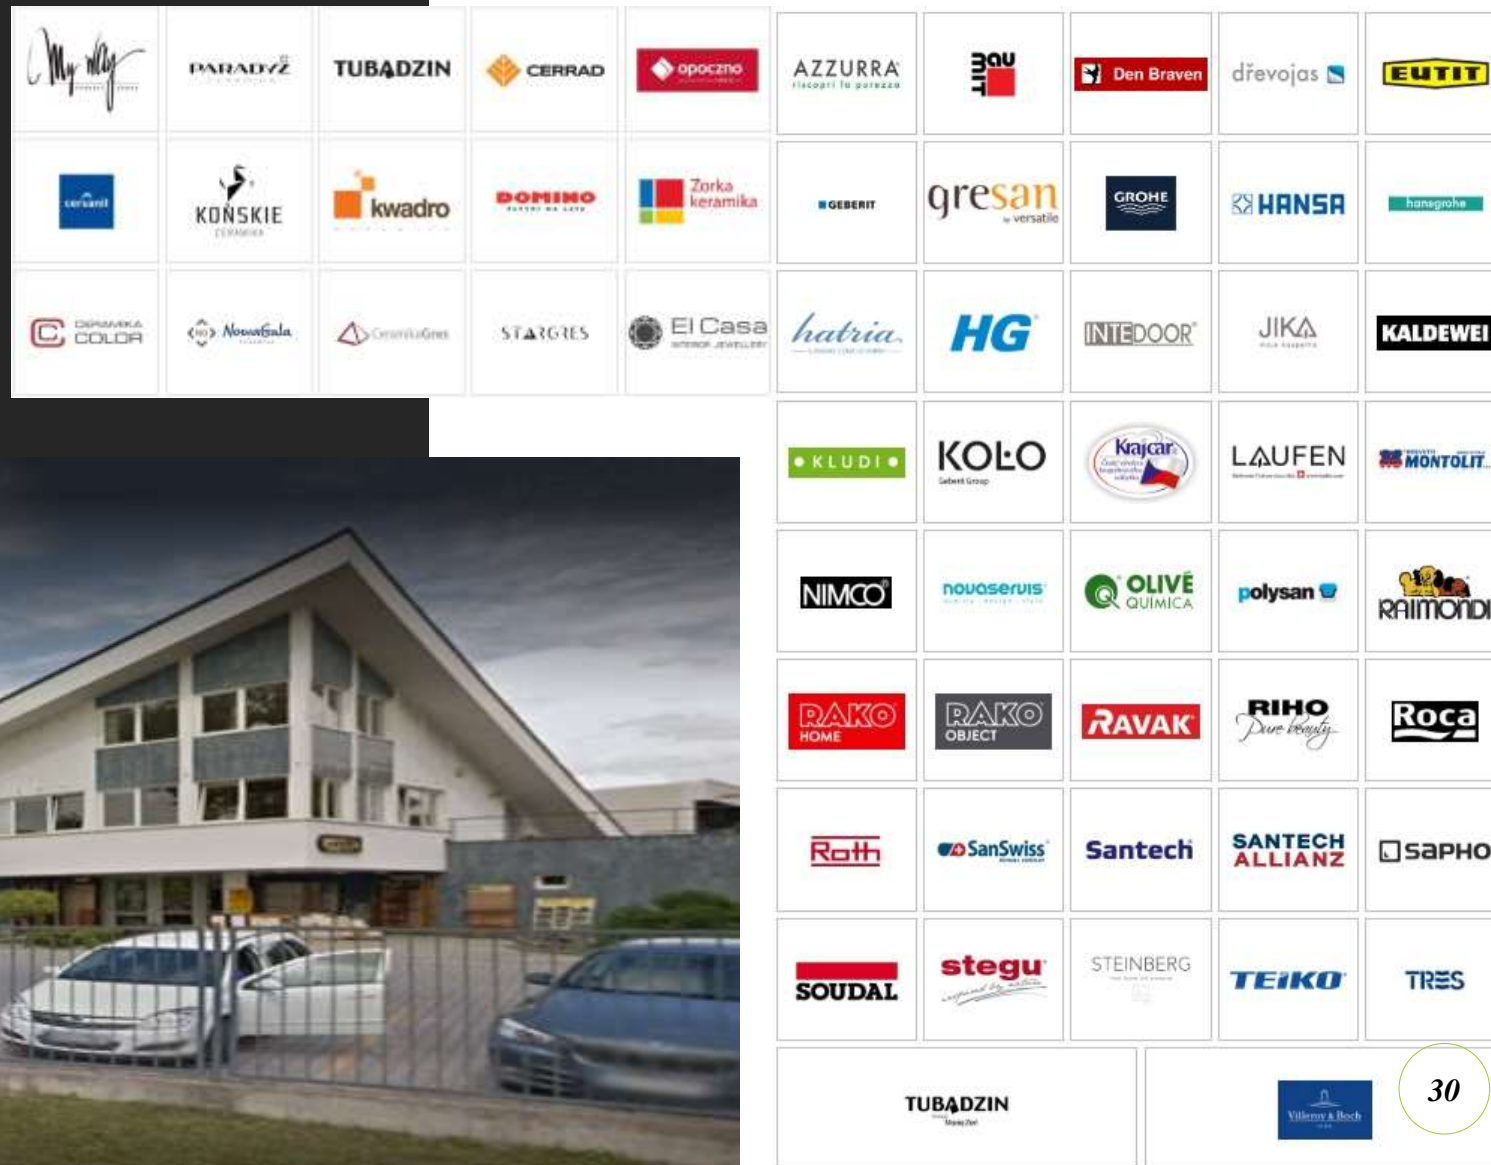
My Way
PARADYŻ
TUBĄDZIN
CERRAD
opoczno
AZZURRA
riscopri la purezza
BAU MIT
Den Braven
dřevojas
EUTIT
cersanit
KOŃSKIE
kwadro
DOMINO
Zorka keramika
GEBERIT
gresan
versatile
GROHE
HANSA
hansgrohe
CERAMIKA COLOR
NowaGala
CeramikaGres
STARGRES
El Casa
hatria
HG
INTEDOOR
JIKA
KALDEWEI
KLUDI
KOLO
Geberit Group
Krajcar
LAUFEN
MONTOLIT
NIMCO
novaservis
OLIVÉ QUIMICA
polysan
RAIMONDI
RAKO HOME
RAKO OBJECT
RAVAK
RIHO
Pure beauty
Roca
Roth
SanSwiss
Santech
SANTECH ALLIANZ
SAPHO
SOUDAL
stegu
inspired by nature
STEINBERG
TEIKO
TRES
TUBĄDZIN
Villeroy & Boch
30